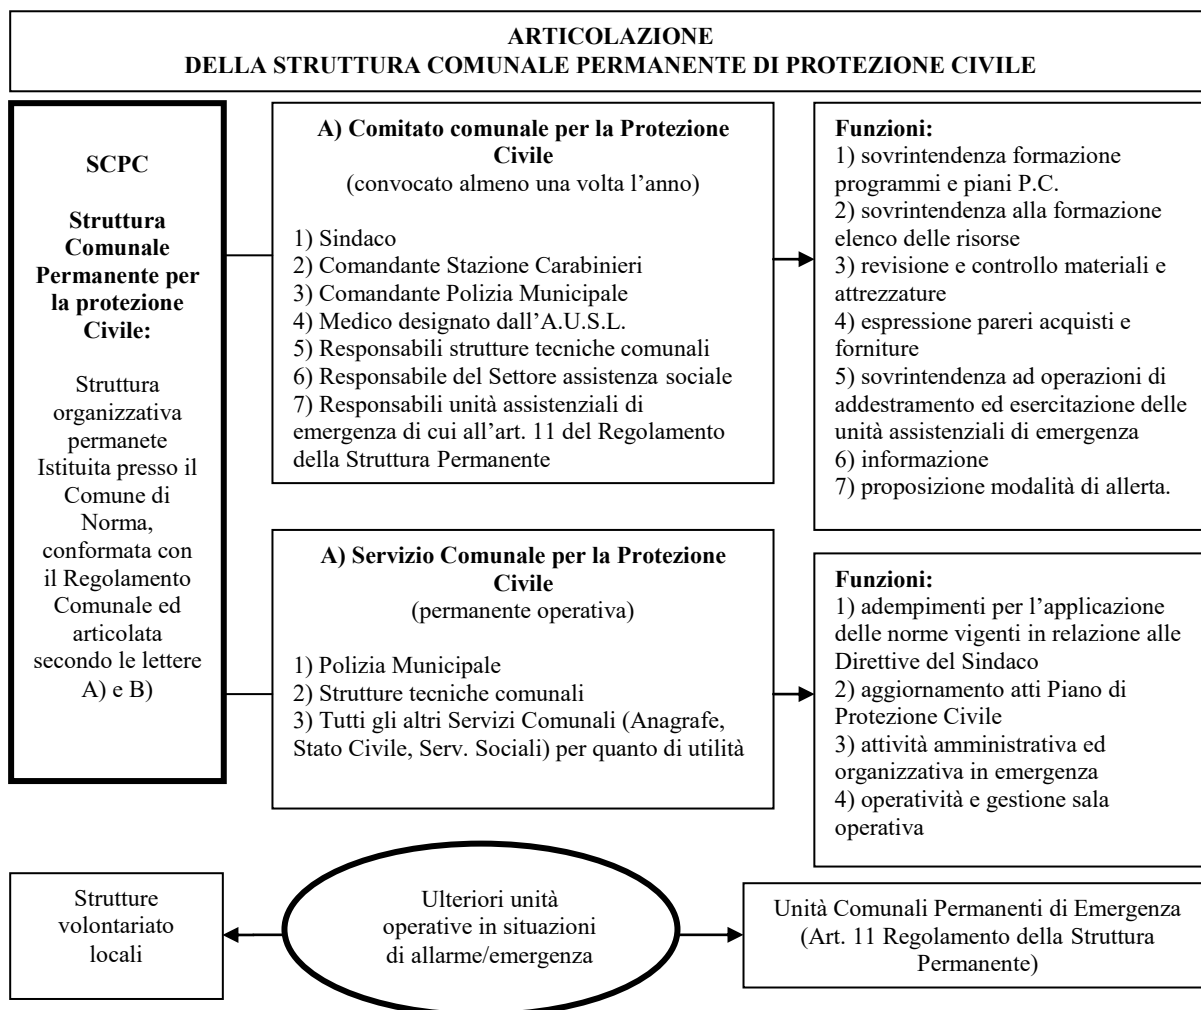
**ARTICOLAZIONE
DELLA STRUTTURA COMUNALE PERMANENTE DI PROTEZIONE CIVILE**

**SCPC**

**Struttura Comunale Permanente per la protezione Civile:**

Struttura organizzativa permanete Istituita presso il Comune di Norma, conformata con il Regolamento Comunale ed articolata secondo le lettere A) e B)

**A) Comitato comunale per la Protezione Civile**
(convocato almeno una volta l'anno)

1) Sindaco
2) Comandante Stazione Carabinieri
3) Comandante Polizia Municipale
4) Medico designato dall'A.U.S.L.
5) Responsabili strutture tecniche comunali
6) Responsabile del Settore assistenza sociale
7) Responsabili unità assistenziali di emergenza di cui all'art. 11 del Regolamento della Struttura Permanente

**Funzioni:**
1) sovrintendenza formazione programmi e piani P.C.
2) sovrintendenza alla formazione elenco delle risorse
3) revisione e controllo materiali e attrezzature
4) espressione pareri acquisti e forniture
5) sovrintendenza ad operazioni di addestramento ed esercitazione delle unità assistenziali di emergenza
6) informazione
7) proposizione modalità di allerta.

**A) Servizio Comunale per la Protezione Civile**
(permanente operativa)

1) Polizia Municipale
2) Strutture tecniche comunali
3) Tutti gli altri Servizi Comunali (Anagrafe, Stato Civile, Serv. Sociali) per quanto di utilità

**Funzioni:**
1) adempimenti per l'applicazione delle norme vigenti in relazione alle Direttive del Sindaco
2) aggiornamento atti Piano di Protezione Civile
3) attività amministrativa ed organizzativa in emergenza
4) operatività e gestione sala operativa

Strutture volontariato locali

Ulteriori unità operative in situazioni di allarme/emergenza

Unità Comunali Permanenti di Emergenza (Art. 11 Regolamento della Struttura Permanente)